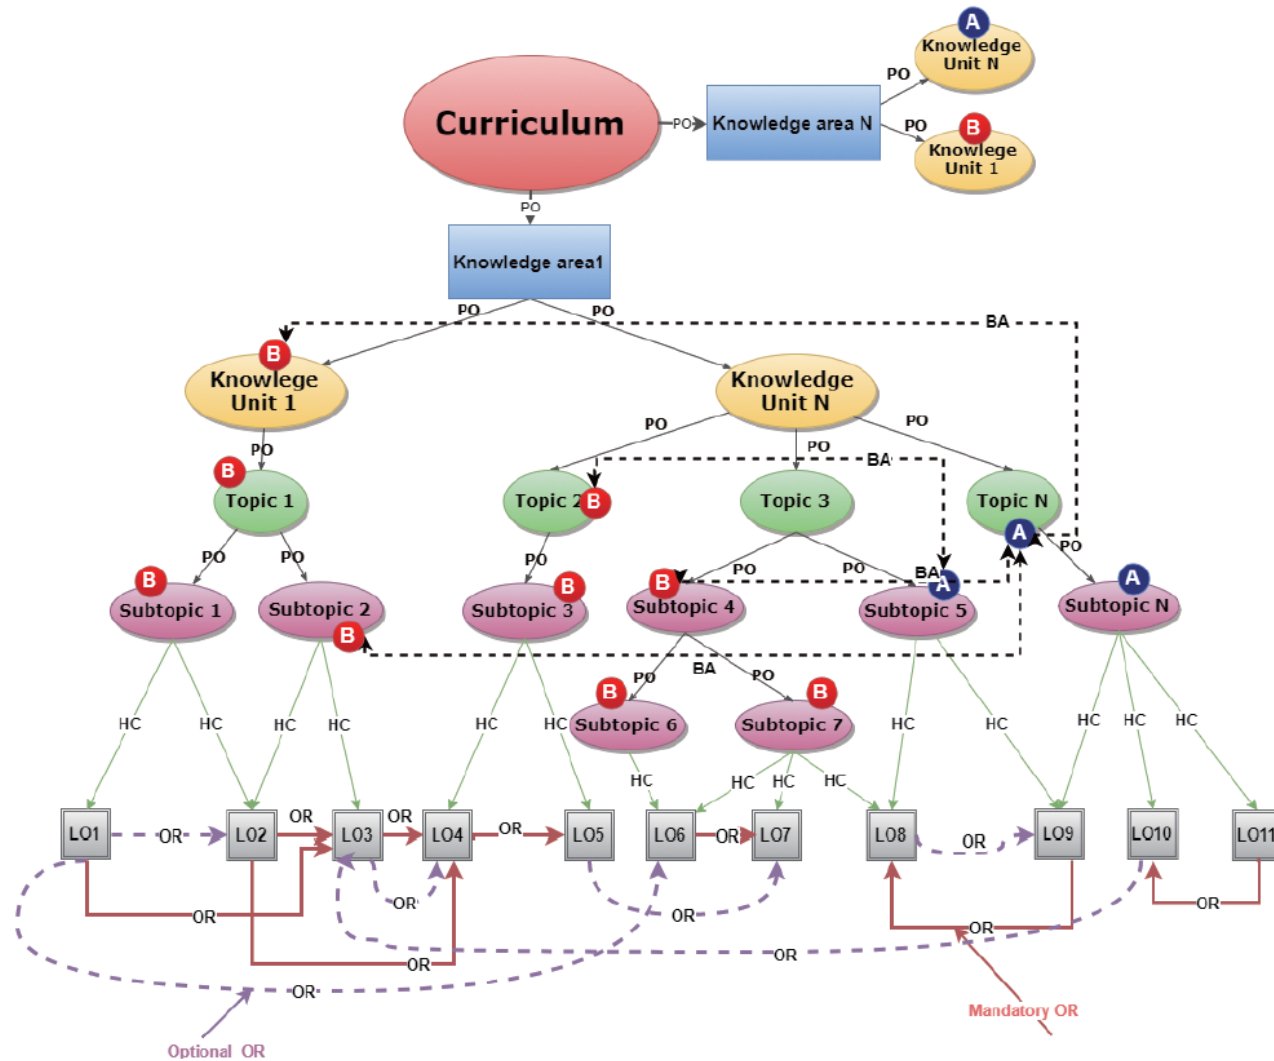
A
Knowledge Unit N
PO
Curriculum
PO
Knowledge area N
PO
B
Knowlege Unit 1
PO
Knowledge area1
PO
PO
BA
B
Knowlege Unit 1
Knowledge Unit N
PO
PO
PO
PO
B
Topic 1
Topic 2
B
Topic 3
BA
Topic N
A
PO
PO
PO
PO
PO
PO
B
Subtopic 1
Subtopic 2
B
Subtopic 3
B
B
Subtopic 4
Subtopic 5
BA
A
A
Subtopic N
B
PO
BA
PO
B
B
HC
HC
HC
HC
HC
HC
Subtopic 6
Subtopic 7
HC
HC
HC
HC
HC
HC
HC
HC
HC
LO1
OR
LO2
OR
LO3
OR
LO4
OR
LO5
LO6
OR
LO7
LO8
OR
LO9
LO10
LO11
OR
OR
OR
OR
OR
OR
OR
OR
OR
Mandatory OR
Optional OR